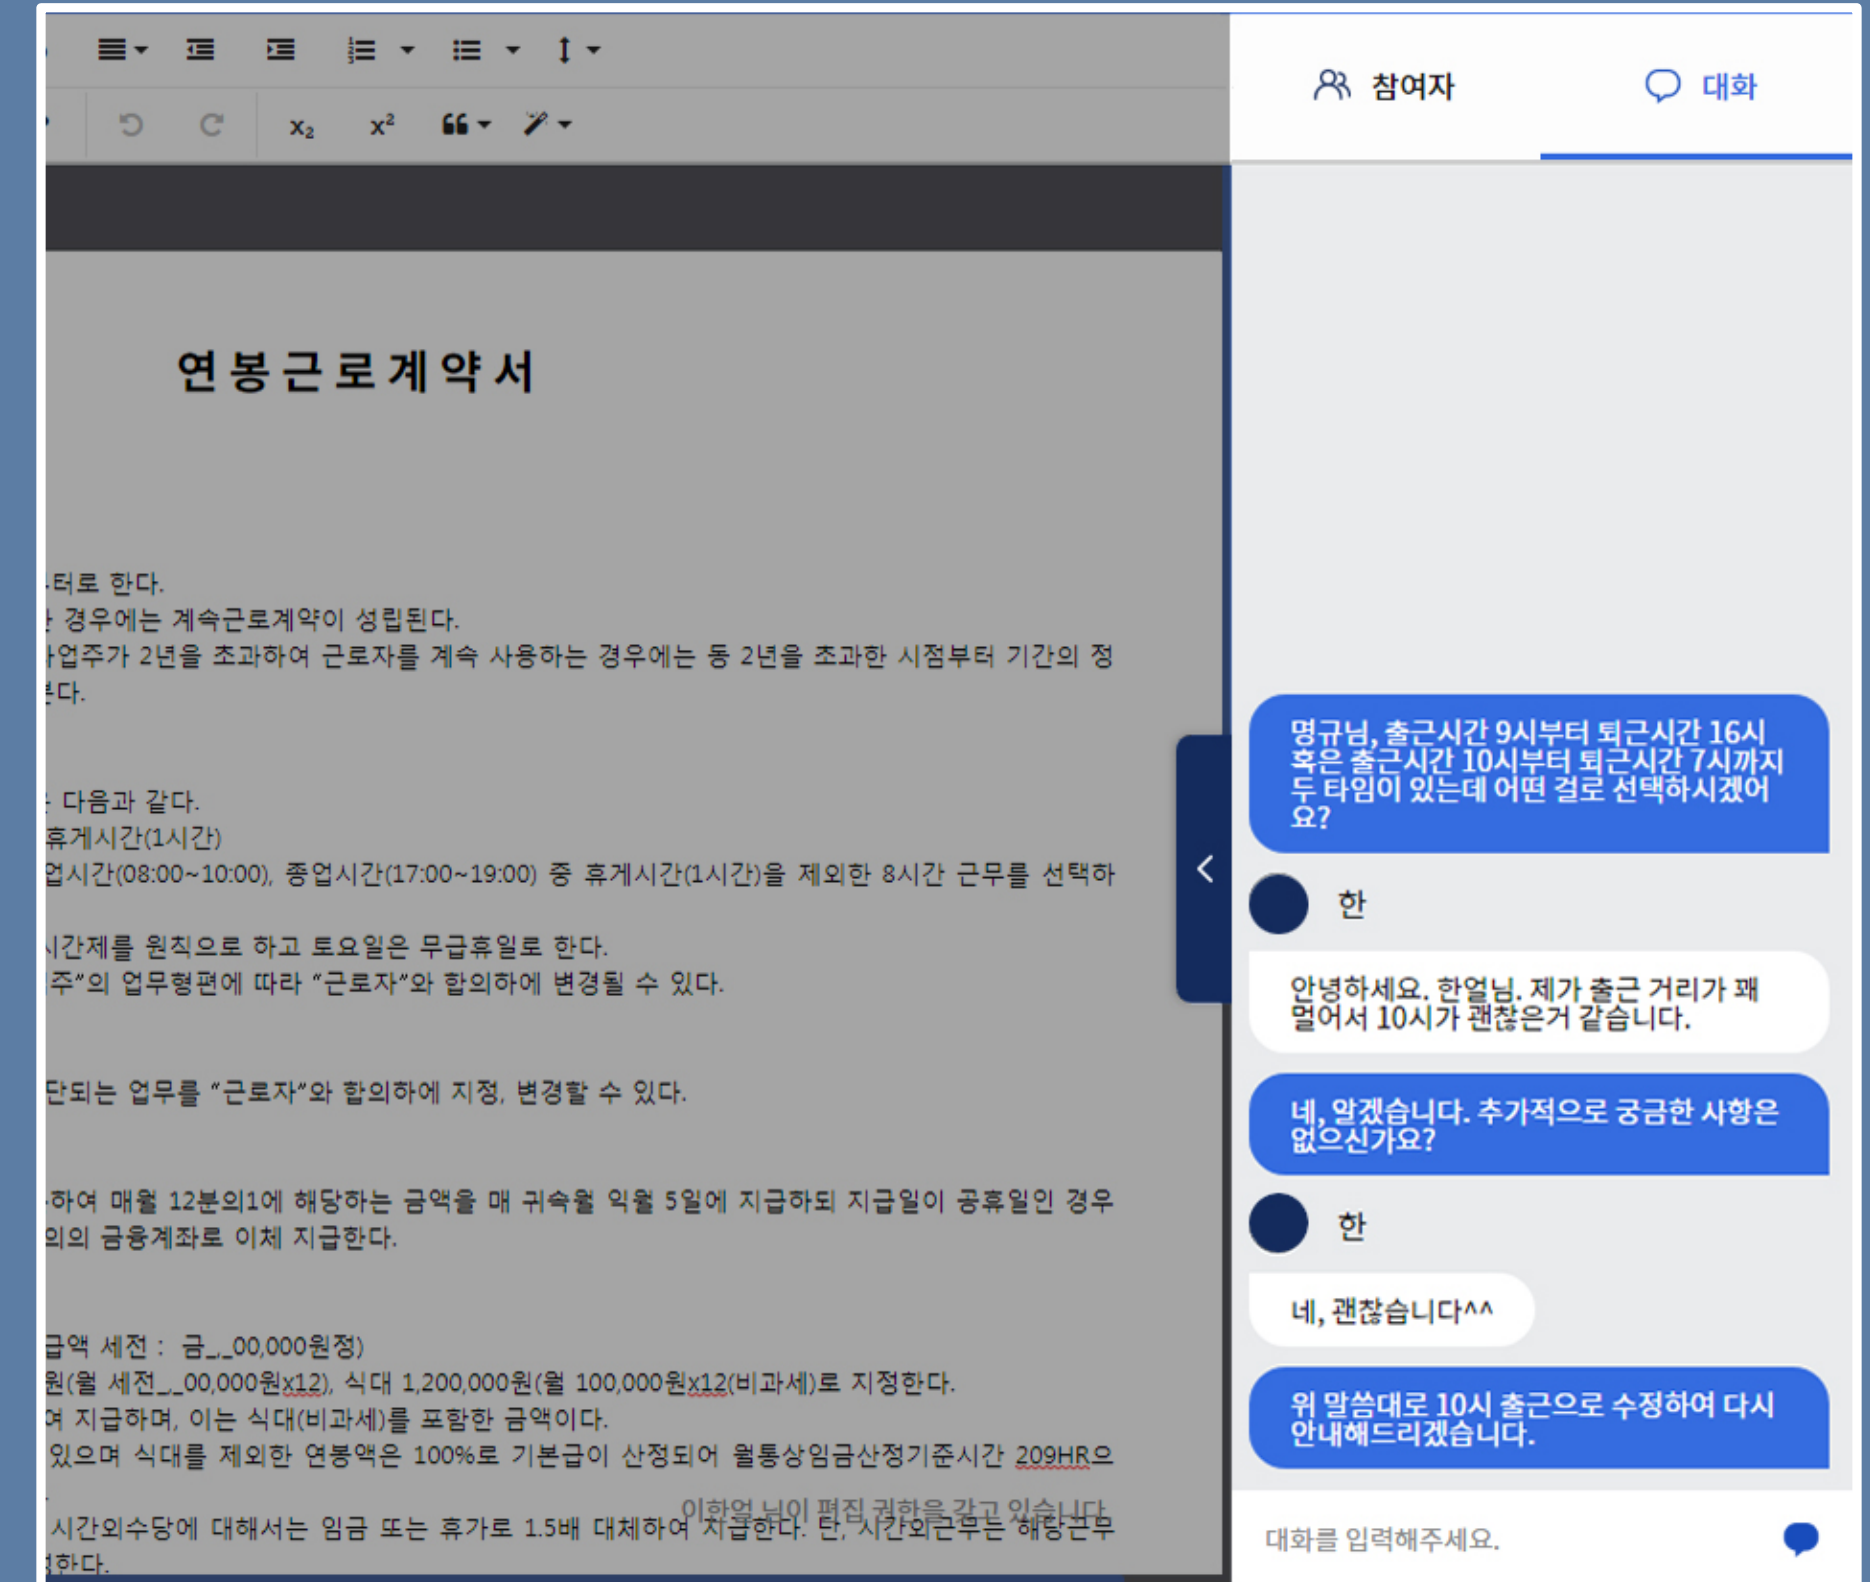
$x_2$ $x^2$

참여자

대화

연봉근로계약서

터로 한다.
경우에는 계속근로계약이 성립된다.
업주가 2년을 초과하여 근로자를 계속 사용하는 경우에는 동 2년을 초과한 시점부터 기간의 정
다.

다음과 같다.
휴게시간(1시간)
업시간(08:00~10:00), 종업시간(17:00~19:00) 중 휴게시간(1시간)을 제외한 8시간 근무를 선택하

시간제를 원칙으로 하고 토요일은 무급휴일로 한다.
주"의 업무형편에 따라 "근로자"와 합의하에 변경될 수 있다.

단되는 업무를 "근로자"와 합의하에 지정, 변경할 수 있다.

하여 매월 12분의1에 해당하는 금액을 매 귀속월 익월 5일에 지급하되 지급일이 공휴일인 경우
의의 금융계좌로 이체 지급한다.

급액 세전 : 금_,_00,000원정)
원(월 세전_,_00,000원x12), 식대 1,200,000원(월 100,000원x12(비과세)로 지정한다.
여 지급하며, 이는 식대(비과세)를 포함한 금액이다.
있으며 식대를 제외한 연봉액은 100%로 기본급이 산정되어 월통상임금산정기준시간 209HR으

시간외수당에 대해서는 임금 또는 휴가로 1.5배 대체하여 지급한다. 단, 시간외근무는 해당근무
하다.

이한얼 님이 편집 권한을 갖고 있습니다.

명규님, 출근시간 9시부터 퇴근시간 16시 혹은 출근시간 10시부터 퇴근시간 7시까지 두 타임이 있는데 어떤 걸로 선택하시겠어요?

한

안녕하세요. 한얼님. 제가 출근 거리가 꽤 멀어서 10시가 괜찮은거 같습니다.

네, 알겠습니다. 추가적으로 궁금한 사항은 없으신가요?

한

네, 괜찮습니다^^

위 말씀대로 10시 출근으로 수정하여 다시 안내해드리겠습니다.

대화를 입력해주세요.